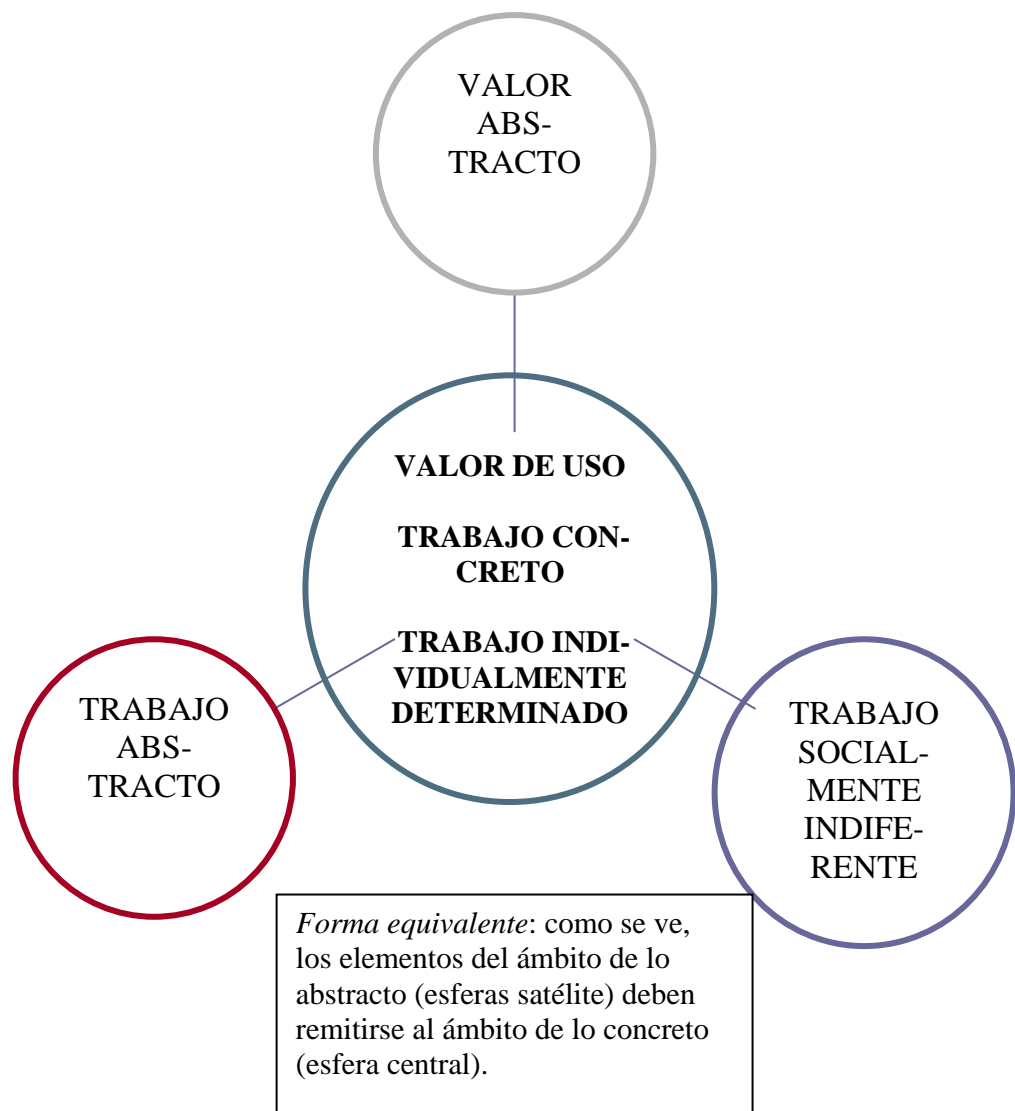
VALOR ABSTRACTO

**VALOR DE USO**

**TRABAJO CONCRETO**

**TRABAJO INDIVIDUALMENTE DETERMINADO**

TRABAJO ABSTRACTO

TRABAJO SOCIALMENTE INDIFERENTE

*Forma equivalente*: como se ve, los elementos del ámbito de lo abstracto (esferas satélite) deben remitirse al ámbito de lo concreto (esfera central).